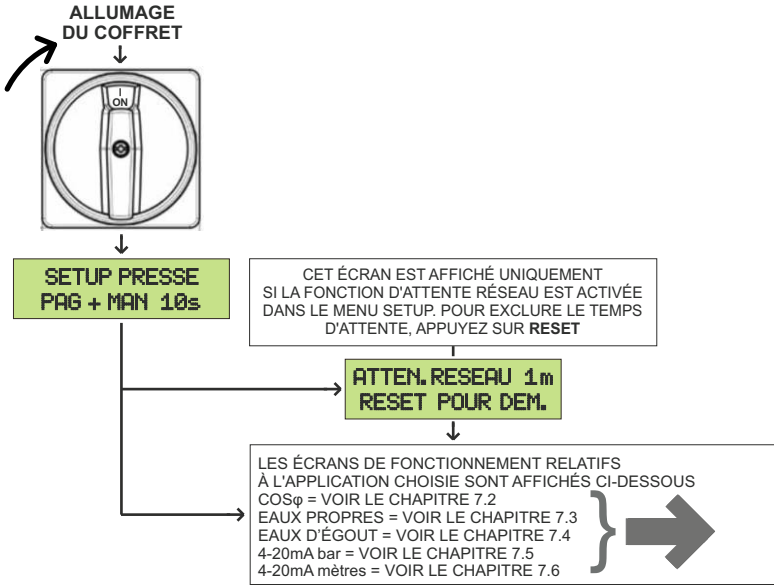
ALLUMAGE DU COFFRET

I
ON

SETUP PRESSE
PAG + MAN 10s

CET ÉCRAN EST AFFICHÉ UNIQUEMENT SI LA FONCTION D'ATTENTE RÉSEAU EST ACTIVÉE DANS LE MENU SETUP. POUR EXCLURE LE TEMPS D'ATTENTE, APPUYEZ SUR **RESET**

ATTEN.RESEAU 1m
RESET POUR DEM.

LES ÉCRANS DE FONCTIONNEMENT RELATIFS À L'APPLICATION CHOISIE SONT AFFICHÉS CI-DESSOUS
COSφ = VOIR LE CHAPITRE 7.2
EAUX PROPRES = VOIR LE CHAPITRE 7.3
EAUX D'ÉGOUT = VOIR LE CHAPITRE 7.4
4-20mA bar = VOIR LE CHAPITRE 7.5
4-20mA mètres = VOIR LE CHAPITRE 7.6